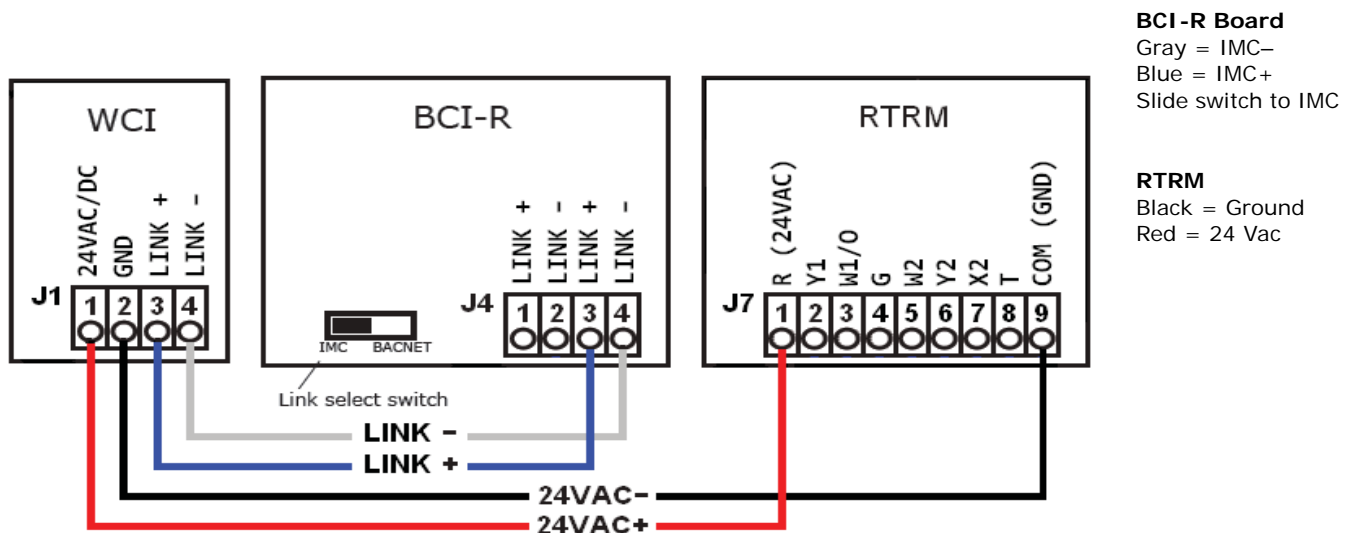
WCI

24VAC/DC GND LINK + LINK -

J1 1 2 3 4

BCI-R

IMC BACNET

Link select switch

LINK + LINK - LINK + LINK -

J4 1 2 3 4

RTRM

R (24VAC) Y1 W1/O G W2 Y2 X2 T COM (GND)

J7 1 2 3 4 5 6 7 8 9

LINK –

LINK +

24VAC–

24VAC+

**BCI-R Board**
Gray = IMC–
Blue = IMC+
Slide switch to IMC

**RTRM**
Black = Ground
Red = 24 Vac